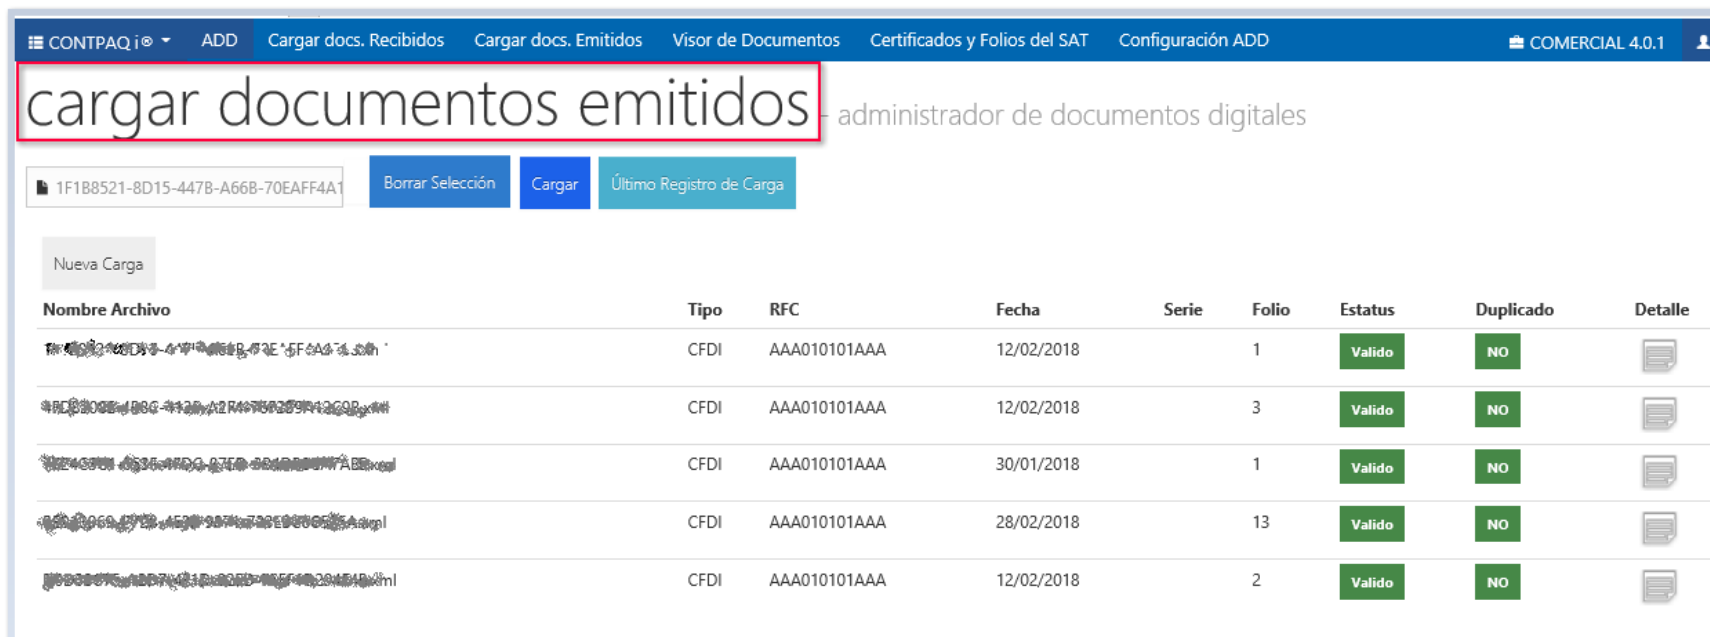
CONTPAQ i® ADD Cargar docs. Recibidos Cargar docs. Emitidos Visor de Documentos Certificados y Folios del SAT Configuración ADD COMERCIAL 4.0.1

cargar documentos emitidos - administrador de documentos digitales

1F1B8521-8D15-447B-A66B-70EAFF4A1

Borrar Selección Cargar Último Registro de Carga

Nueva Carga

| Nombre Archivo | Tipo | RFC | Fecha | Serie | Folio | Estatus | Duplicado | Detalle |
|---|---|---|---|---|---|---|---|---|
| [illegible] | CFDI | AAA010101AAA | 12/02/2018 | | 1 | Valido | NO | |
| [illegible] | CFDI | AAA010101AAA | 12/02/2018 | | 3 | Valido | NO | |
| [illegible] | CFDI | AAA010101AAA | 30/01/2018 | | 1 | Valido | NO | |
| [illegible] | CFDI | AAA010101AAA | 28/02/2018 | | 13 | Valido | NO | |
| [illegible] | CFDI | AAA010101AAA | 12/02/2018 | | 2 | Valido | NO | |